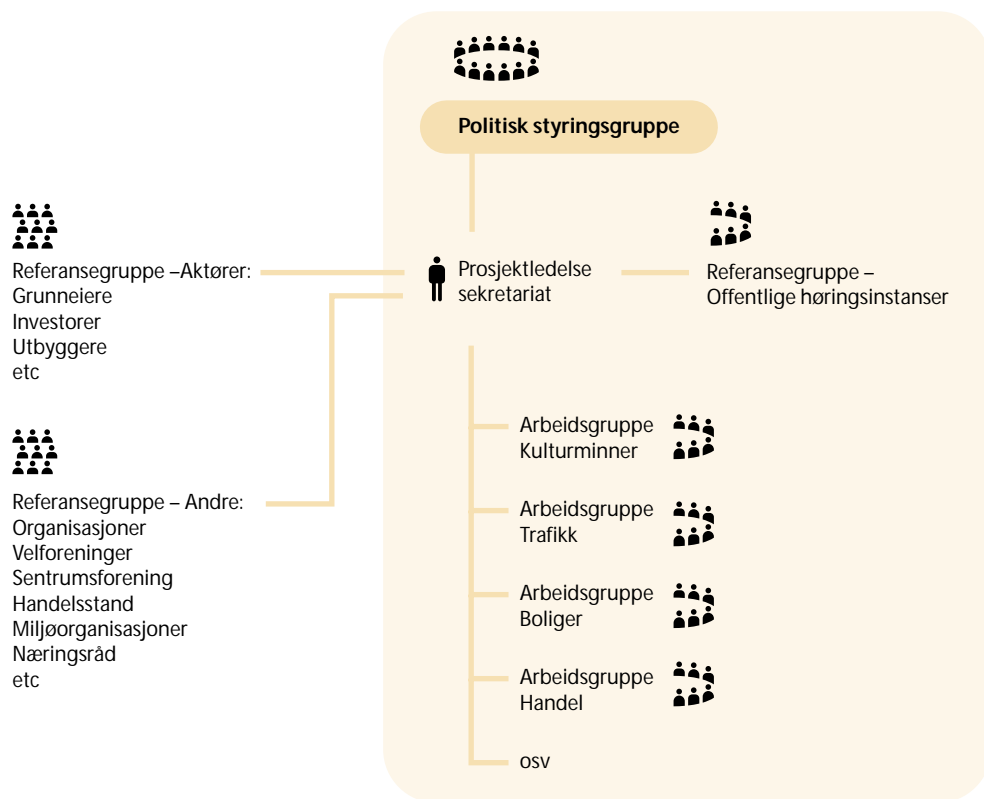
Politisk styringsgruppe

Referansegruppe –Aktører:
Grunneiere
Investorer
Utbyggere
etc

Prosjektledelse
sekretariat

Referansegruppe –
Offentlige høringsinstanser

Referansegruppe – Andre:
Organisasjoner
Velforeninger
Sentrumsforening
Handelsstand
Miljøorganisasjoner
Næringsråd
etc

Arbeidsgruppe
Kulturminner

Arbeidsgruppe
Trafikk

Arbeidsgruppe
Boliger

Arbeidsgruppe
Handel

osv